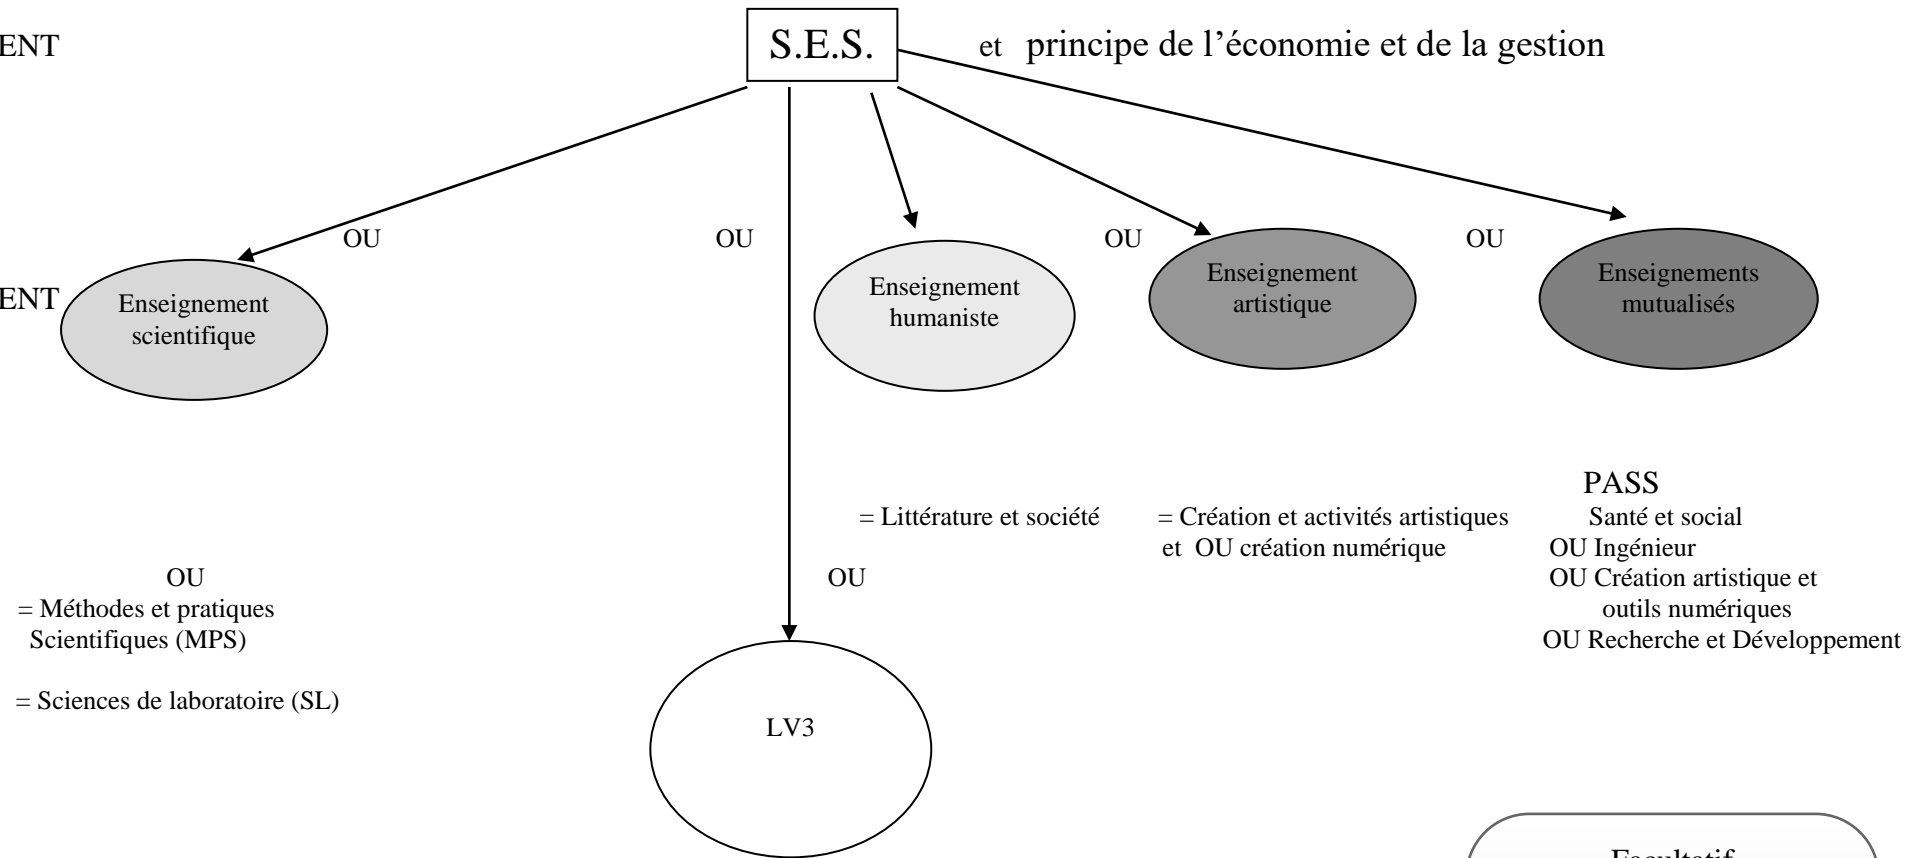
ENT

S.E.S. et principe de l'économie et de la gestion

OU OU OU OU

ENT

Enseignement scientifique

Enseignement humaniste

Enseignement artistique

Enseignements mutualisés

PASS
Santé et social
OU Ingénieur
OU Création artistique et outils numériques
OU Recherche et Développement

= Littérature et société

= Création et activités artistiques et OU création numérique

OU
= Méthodes et pratiques Scientifiques (MPS)

= Sciences de laboratoire (SL)

OU

LV3

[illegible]